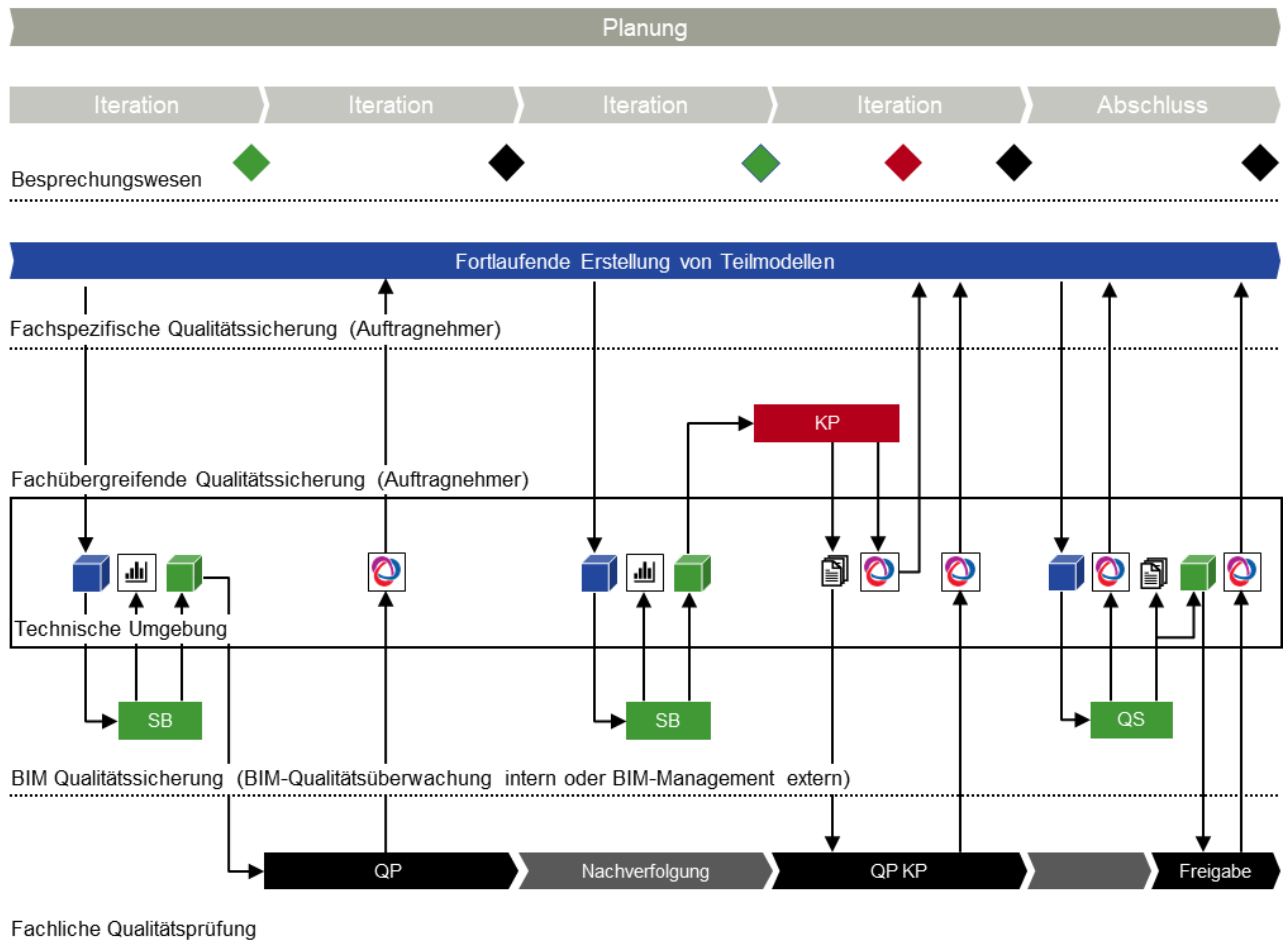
Planung

Iteration
Iteration
Iteration
Iteration
Abschluss

Besprechungswesen

Fortlaufende Erstellung von Teilmodellen

Fachspezifische Qualitätssicherung (Auftragnehmer)

KP

Fachübergreifende Qualitätssicherung (Auftragnehmer)

Technische Umgebung

SB
SB
QS

BIM Qualitätssicherung (BIM-Qualitätsüberwachung intern oder BIM-Management extern)

QP
Nachverfolgung
QP KP
Freigabe

Fachliche Qualitätsprüfung